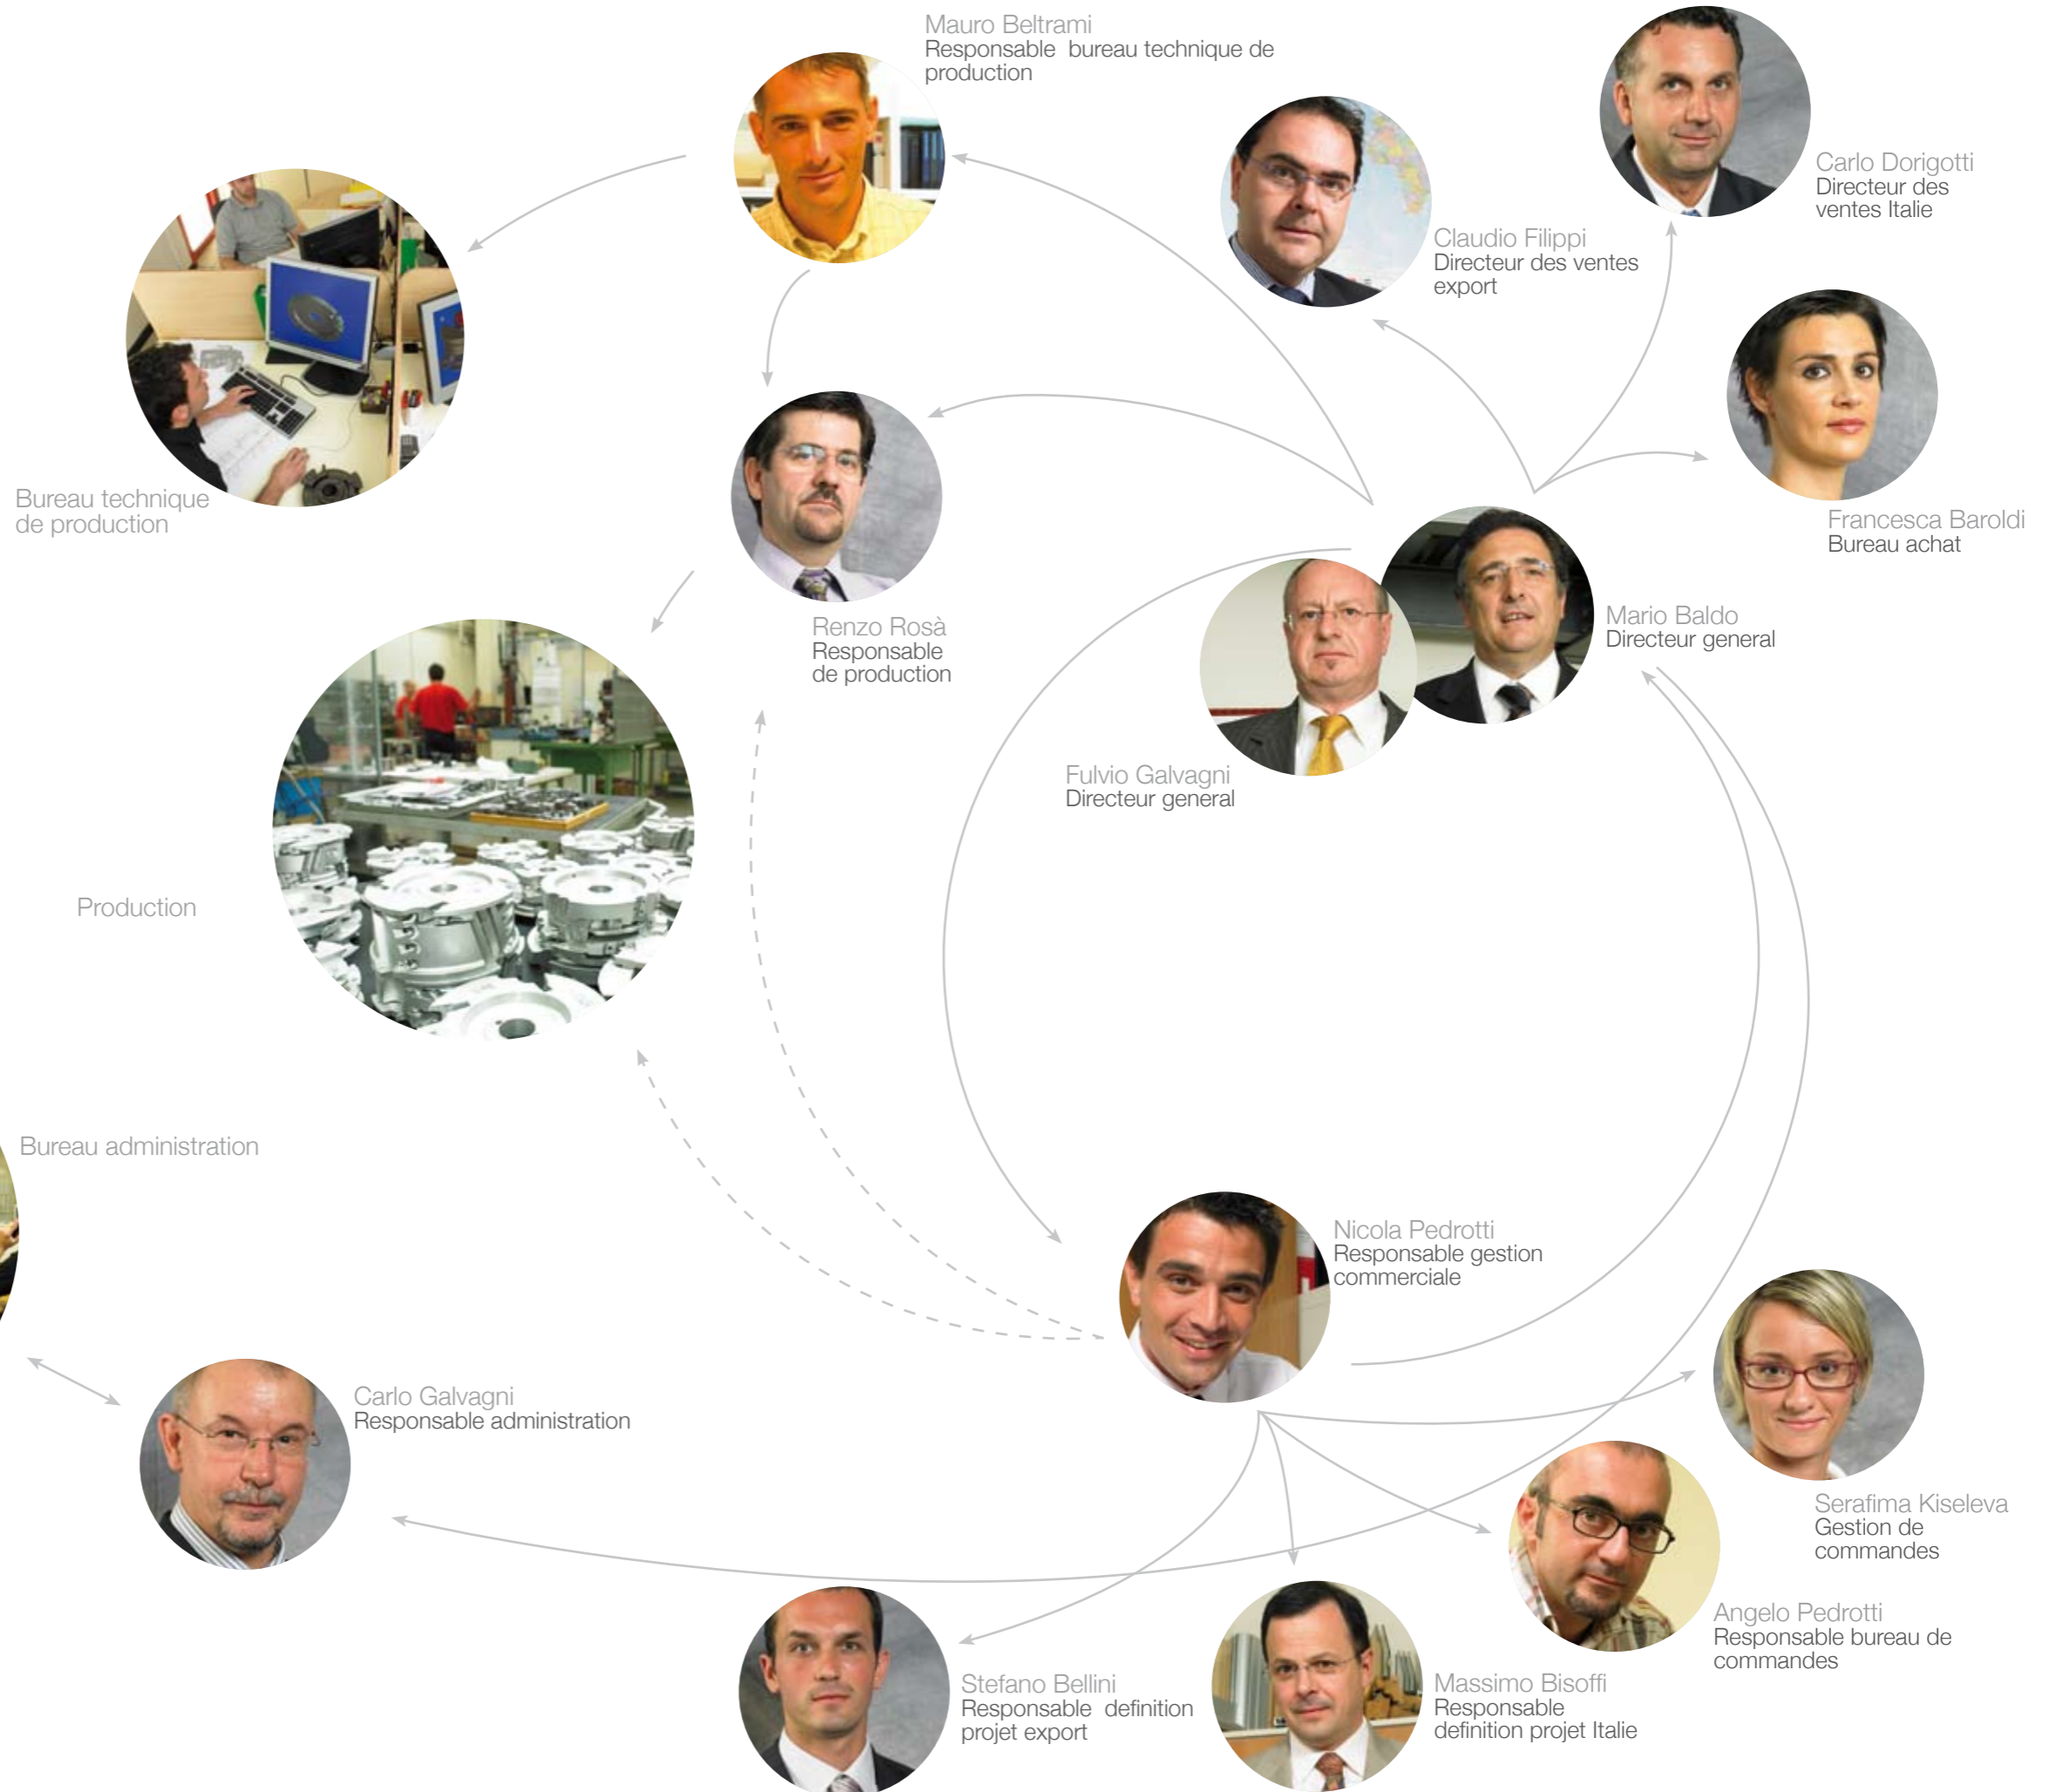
Mauro Beltrami
Responsable bureau technique de production

Carlo Dorigotti
Directeur des ventes Italie

Claudio Filippi
Directeur des ventes export

Francesca Baroldi
Bureau achat

Bureau technique de production

Renzo Rosà
Responsable de production

Mario Baldo
Directeur general

Fulvio Galvagni
Directeur general

Production

Bureau administration

Nicola Pedrotti
Responsable gestion commerciale

Carlo Galvagni
Responsable administration

Serafima Kiseleva
Gestion de commandes

Angelo Pedrotti
Responsable bureau de commandes

Stefano Bellini
Responsable definition projet export

Massimo Bisoffi
Responsable definition projet Italie